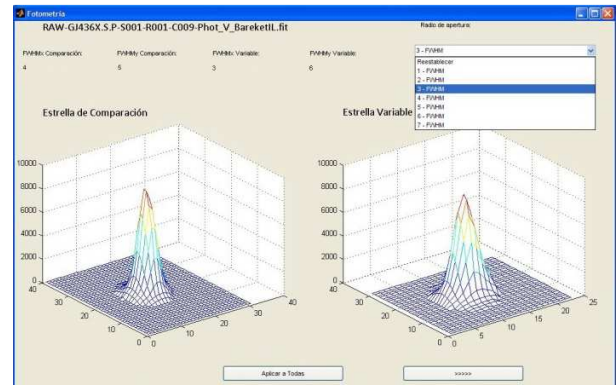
Fotometria

RAW-GJ436X.S.P-S001-R001-C009-Phot_V_BareketIL.fit

Radio de apertura:

FWHMx Comparación: 4

FWHMy Comparación: 5

FWHMx Variable: 3

FWHMy Variable: 6

3 - FWHM

Reestablecer
1 - FWHM
2 - FWHM
3 - FWHM
4 - FWHM
5 - FWHM
6 - FWHM
7 - FWHM

Estrella de Comparación

10000
8000
6000
4000
2000
0
40
30
20
10
0 0
10
20
30
40

Estrella Variable

10000
8000
6000
4000
2000
0
40
30
20
10
0 0
5
10
15
20
25

Aplicar a Todas

>>>>>